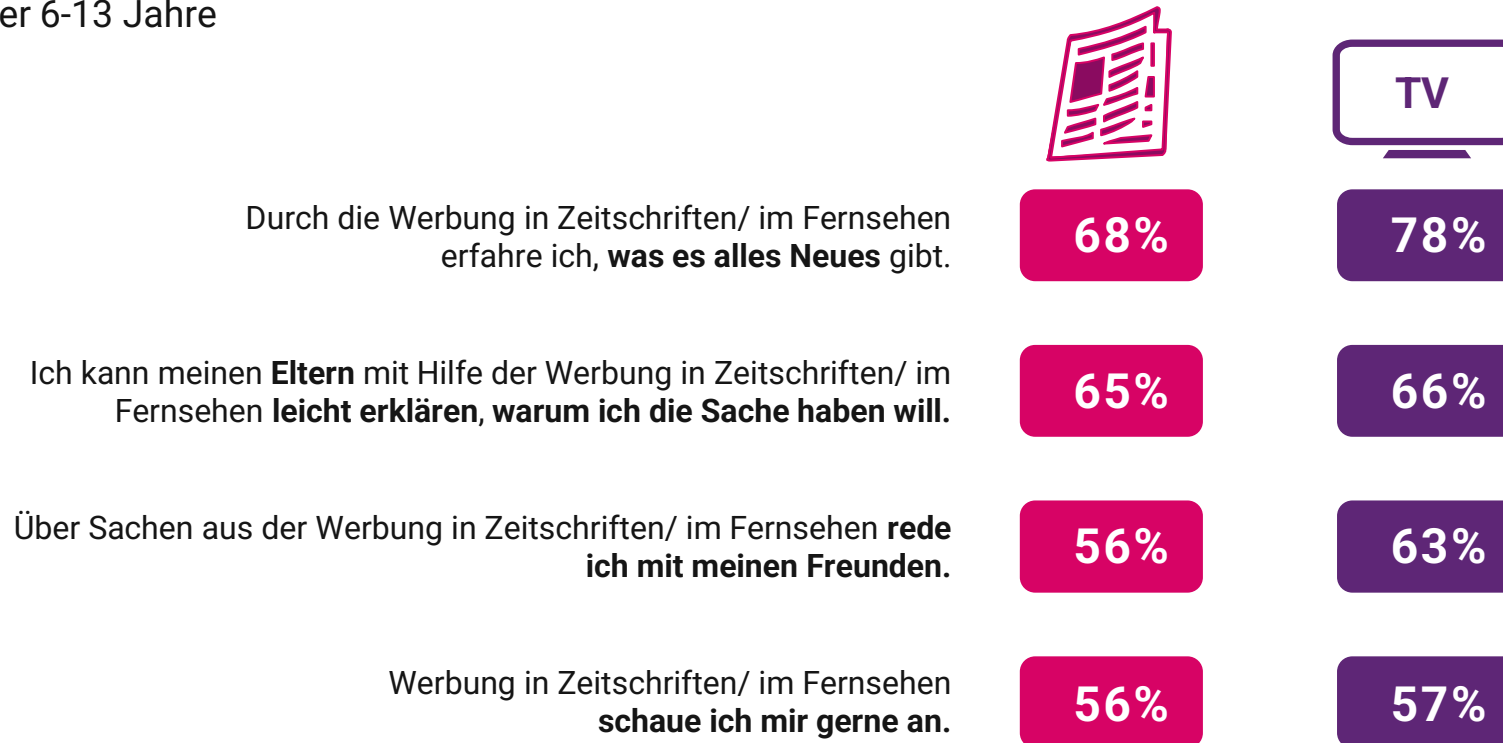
er 6-13 Jahre

TV

Durch die Werbung in Zeitschriften/ im Fernsehen erfahre ich, **was es alles Neues** gibt.

68%

78%

Ich kann meinen **Eltern** mit Hilfe der Werbung in Zeitschriften/ im Fernsehen **leicht erklären**, **warum ich die Sache haben will.**

65%

66%

Über Sachen aus der Werbung in Zeitschriften/ im Fernsehen **rede ich mit meinen Freunden.**

56%

63%

Werbung in Zeitschriften/ im Fernsehen **schaue ich mir gerne an.**

56%

57%